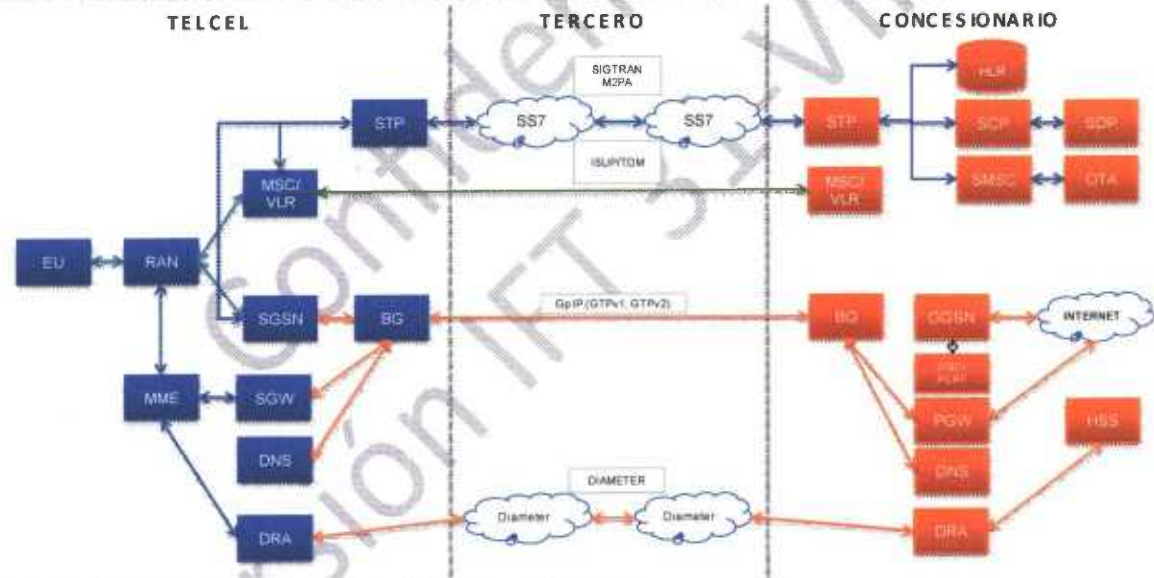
TELCEL

TERCERO

CONCESIONARIO

SIGTRAN M2PA

ISUP/TDM

SS7

SS7

STP

MSC/ VLR

EU

RAN

SGSN

BG

MME

SGW

DNS

DRA

GpIP (GTPv1, GTPv2)

DIAMETER

Diameter

Diameter

HLR

STP

SCP

SDP

SMSC

OTA

MSC/ VLR

BG

GGSN

INTERNET

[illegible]

PGW

DNS

HSS

DRA

Confidencial Versión IFT